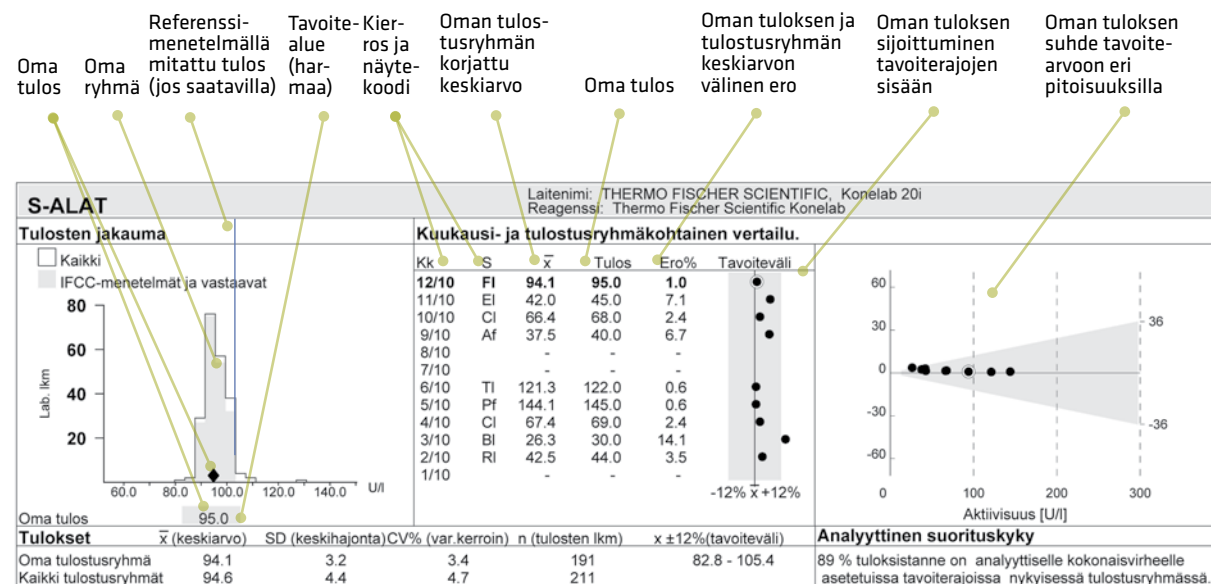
Oma tulos

Oma ryhmä

Referenssimenetelmällä mitattu tulos (jos saatavilla)

Tavoitealue (harmaa)

Kierros ja näytekoodi

Oman tulostusryhmän korjattu keskiarvo

Oma tulos

Oman tuloksen ja tulostusryhmän keskiarvon välinen ero

Oman tuloksen sijoittuminen tavoiterajojen sisään

Oman tuloksen suhde tavoitearvoon eri pitoisuuksilla

S-ALAT

Laitenimi: THERMO FISCHER SCIENTIFIC, Konelab 20i
Reagenssi: Thermo Fischer Scientific Konelab

Tulosten jakauma

Kaikki
IFCC-menetelmät ja vastaavat

80
60
40
20
Lab. lkm
60.0 80.0 100.0 120.0 140.0 U/l

Oma tulos 95.0

Kuukausi- ja tulostusryhmäkohtainen vertailu.

| Kk | S | $\bar{x}$ | Tulos | Ero% |
|---|---|---|---|---|
| 12/10 | FI | 94.1 | 95.0 | 1.0 |
| 11/10 | EI | 42.0 | 45.0 | 7.1 |
| 10/10 | CI | 66.4 | 68.0 | 2.4 |
| 9/10 | Af | 37.5 | 40.0 | 6.7 |
| 8/10 | | - | - | - |
| 7/10 | | - | - | - |
| 6/10 | TI | 121.3 | 122.0 | 0.6 |
| 5/10 | Pf | 144.1 | 145.0 | 0.6 |
| 4/10 | CI | 67.4 | 69.0 | 2.4 |
| 3/10 | BI | 26.3 | 30.0 | 14.1 |
| 2/10 | RI | 42.5 | 44.0 | 3.5 |
| 1/10 | | - | - | - |

Tavoiteväli
-12% $\bar{x}$ +12%

60
30
0
-30
-60
36
-36
0 100 200 300
Aktiivisuus [U/l]

| Tulokset | $\bar{x}$ (keskiarvo) | SD (keskihajonta) | CV% (var.kerroin) | n (tulosten lkm) | x ±12%(tavoiteväli) |
|---|---|---|---|---|---|
| Oma tulostusryhmä | 94.1 | 3.2 | 3.4 | 191 | 82.8 - 105.4 |
| Kaikki tulostusryhmät | 94.6 | 4.4 | 4.7 | 211 | |

Analyyttinen suorituskyky

89 % tuloksistanne on analyyttiselle kokonaisvirheelle asetetuissa tavoiterajoissa nykyisessä tulostusryhmässä.